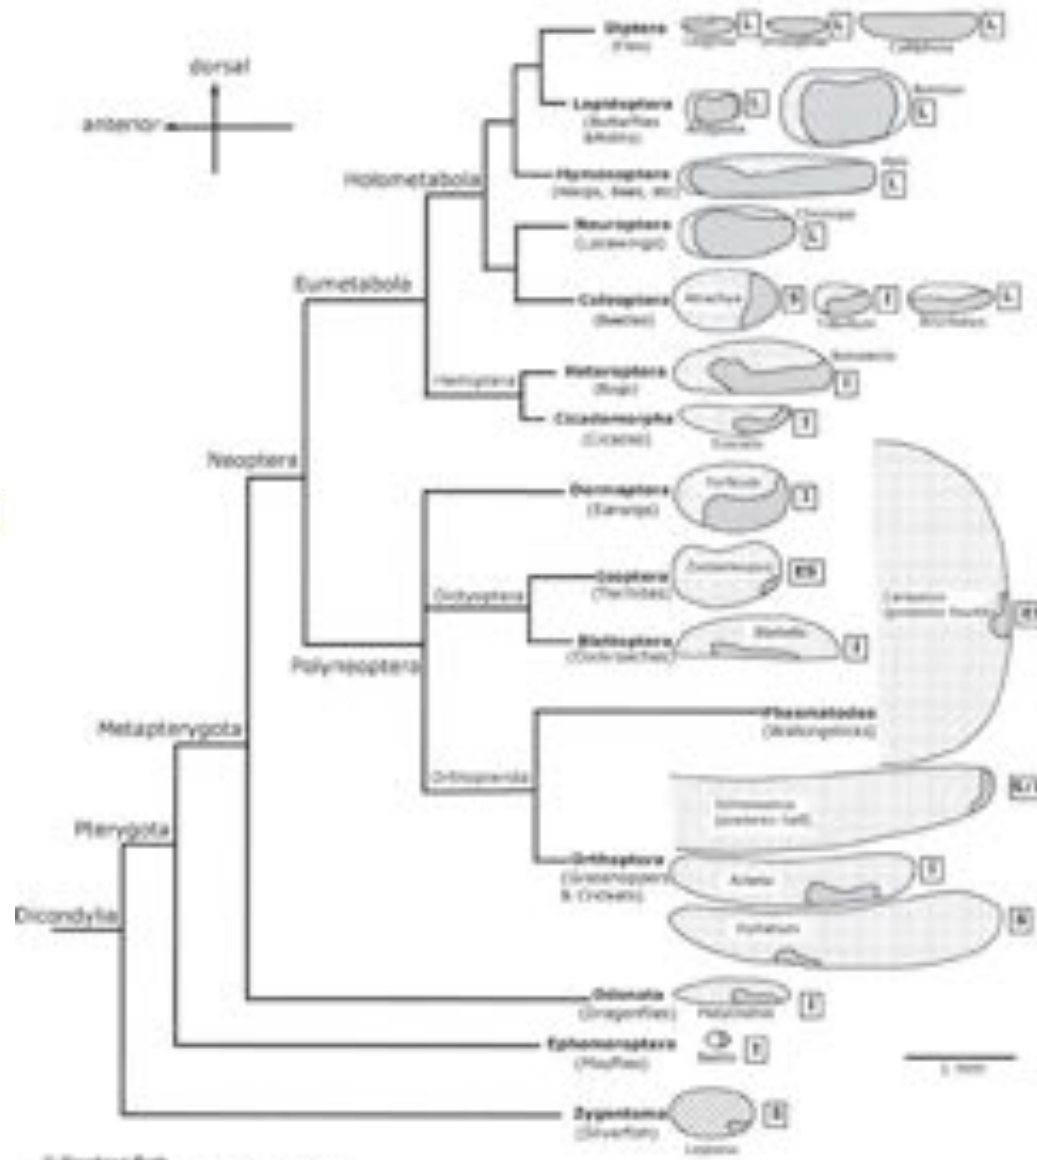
dorsal

anterior

Diptera
(Flies)
L L L

Lepidoptera
(Butterflies & Moths)
L
L

Hymenoptera
(Wasps, Bees, etc)
Apis
L

Neuroptera
(Lacewings)
Chrysopa
L

Coleoptera
(Beetles)
Atrachya
S I L
Tribolium

Holometabola

Eumetabola

Hemiptera

Heteroptera
(Bugs)
I

Cicadomorpha
(Cicadas)
I

Neoptera

Dermaptera
(Earwigs)
Forficula
I

Dictyoptera

Isoptera
(Termites)
Zootermopsis
ES

Blattoptera
(Cockroaches)
Blattella
I

Carausius
(posterior fourth)
ES

Polyneoptera

Phasmatodes
(Walkingsticks)

Orthopterida

Schistocerca
(posterior half)
L/I

Metapterygota

Pterygota

Orthoptera
(Grasshoppers & Crickets)
Acheta
I
S

Dicondylia

Odonata
(Dragonflies)
I

Ephemeroptera
(Mayflies)
Baetis
I

1 mm

Zygentoma
(Silverfish)
Lepisma
S

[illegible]